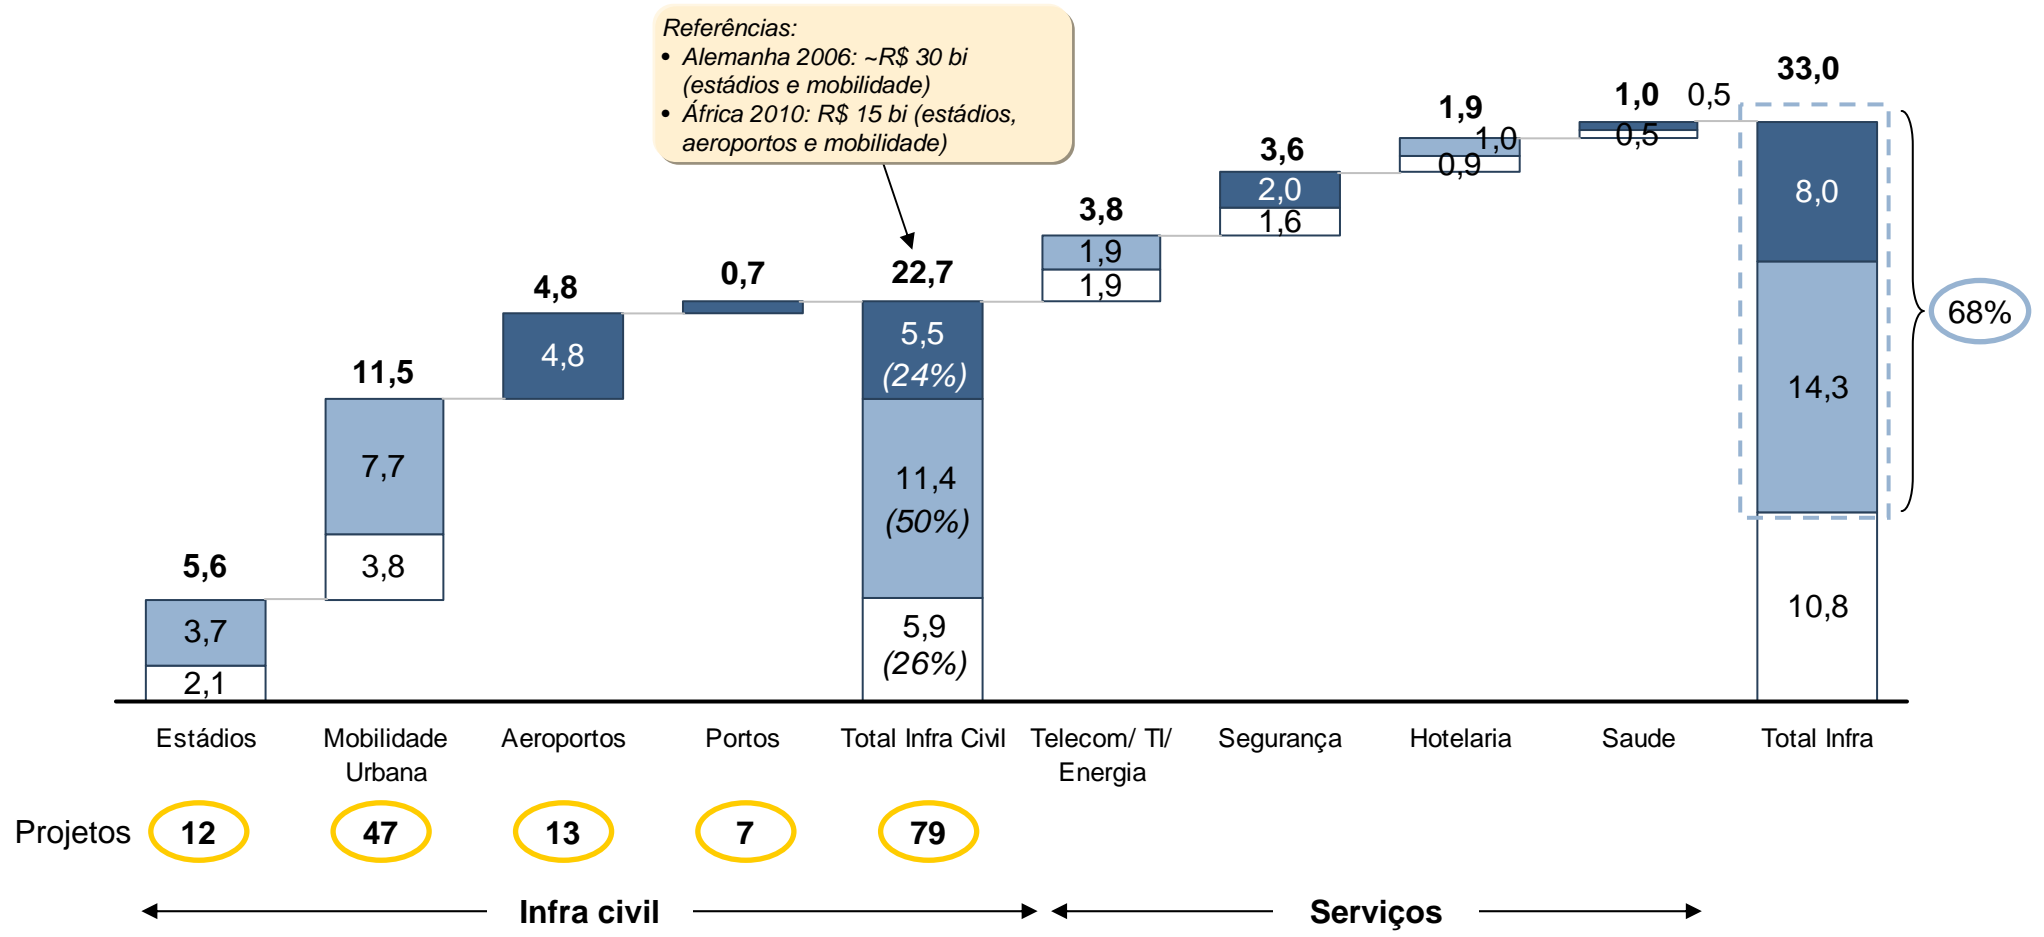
Referências:
• Alemanha 2006: ~R$ 30 bi (estádios e mobilidade)
• África 2010: R$ 15 bi (estádios, aeroportos e mobilidade)

5,6
3,7
2,1

11,5
7,7
3,8

4,8
4,8

0,7

22,7
5,5
(24%)
11,4
(50%)
5,9
(26%)

3,8
1,9
1,9

3,6
2,0
1,6

1,9
1,0
0,9

1,0
0,5
0,5

33,0
8,0
14,3
10,8

68%

Estádios
Mobilidade Urbana
Aeroportos
Portos
Total Infra Civil
Telecom/ TI/ Energia
Segurança
Hotelaria
Saude
Total Infra

Projetos
12
47
13
7
79

Infra civil
Serviços